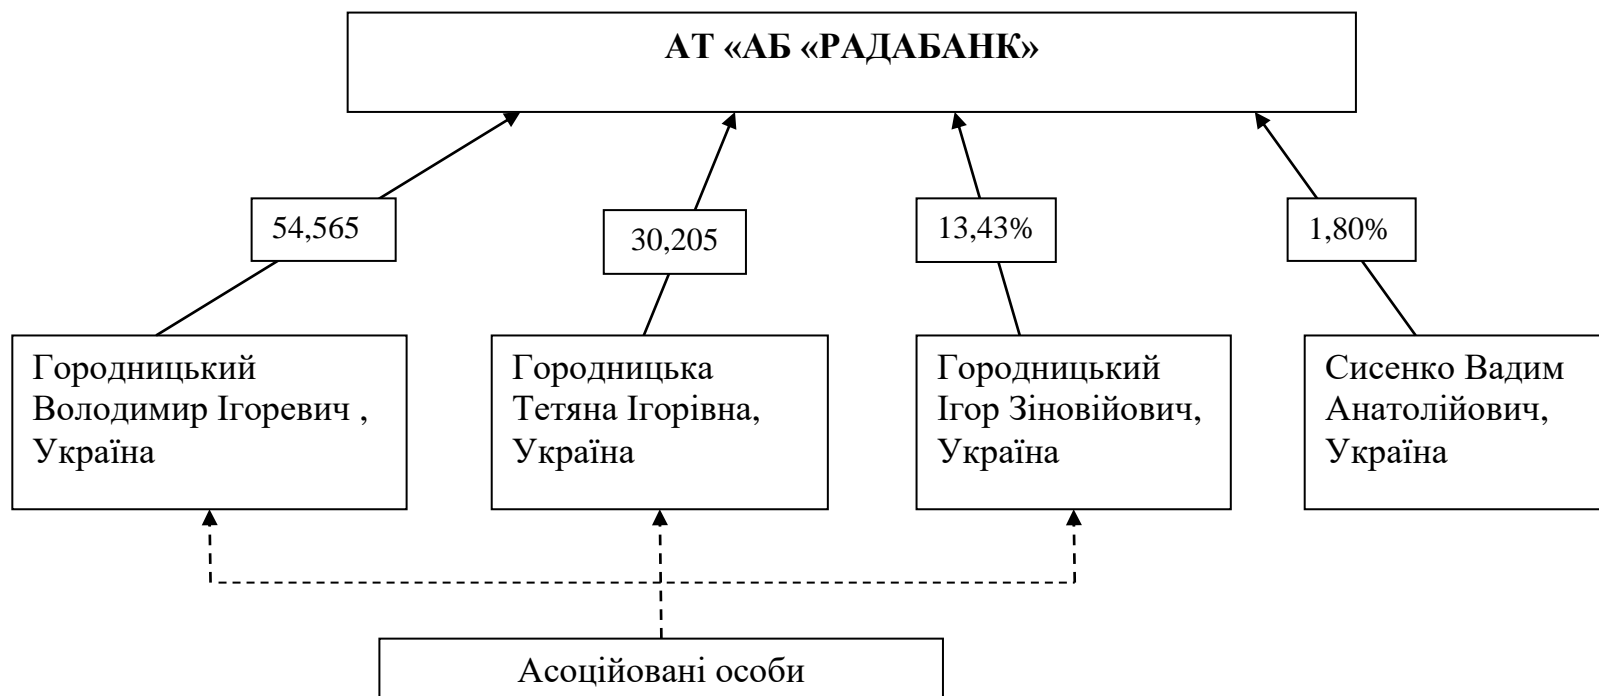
АТ «АБ «РАДАБАНК»

54,565

30,205

13,43%

1,80%

Городницький Володимир Ігоревич , Україна

Городницька Тетяна Ігорівна, Україна

Городницький Ігор Зіновійович, Україна

Сисенко Вадим Анатолійович, Україна

Асоційовані особи